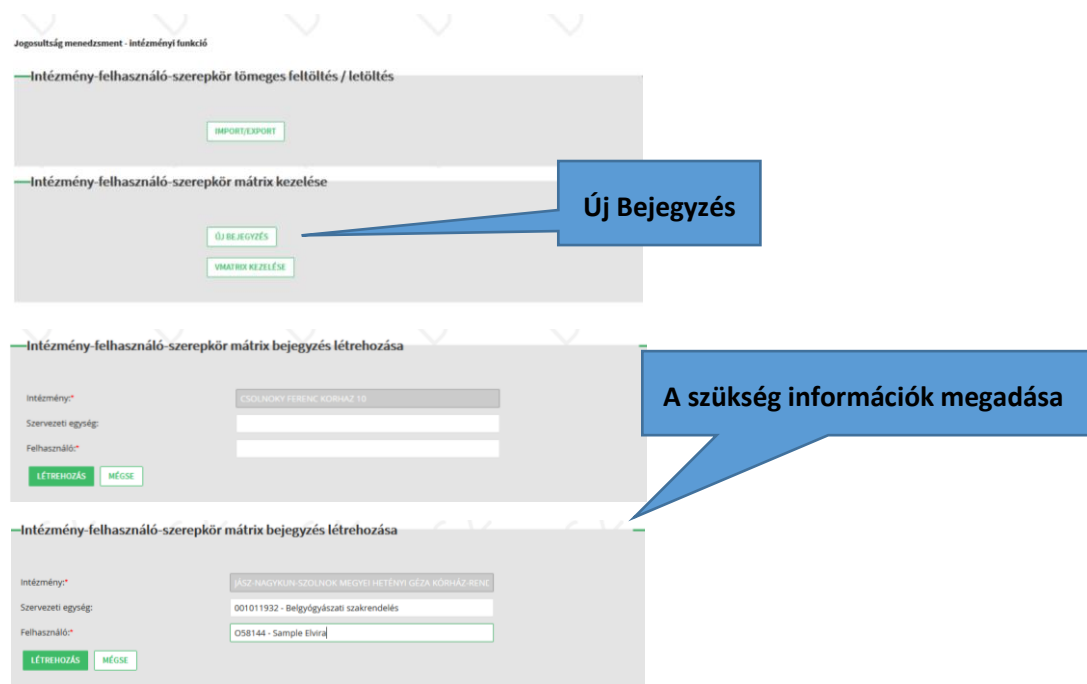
Jogosultság menedzsment - intézményi funkció

Intézmény-felhasználó-szerepkör tömeges feltöltés / letöltés

IMPORT/EXPORT

Intézmény-felhasználó-szerepkör mátrix kezelése

ÚJ BEJEGYZÉS

VMATRIX KEZELÉSE

Új Bejegyzés

Intézmény-felhasználó-szerepkör mátrix bejegyzés létrehozása

Intézmény:*

CSOLNOKY FERENC KÓRHÁZ 10

Szervezeti egység:

Felhasználó:*

LÉTREHOZÁS

MÉGSE

A szükség információk megadása

Intézmény-felhasználó-szerepkör mátrix bejegyzés létrehozása

Intézmény:*

JÁSZ-NAGYKUN-SZOLNOK MEGYEI HETÉNYI GÉZA KÓRHÁZ-RENE

Szervezeti egység:

001011932 - Belgyógyászati szakrendelés

Felhasználó:*

O58144 - Sample Elvira

LÉTREHOZÁS

MÉGSE